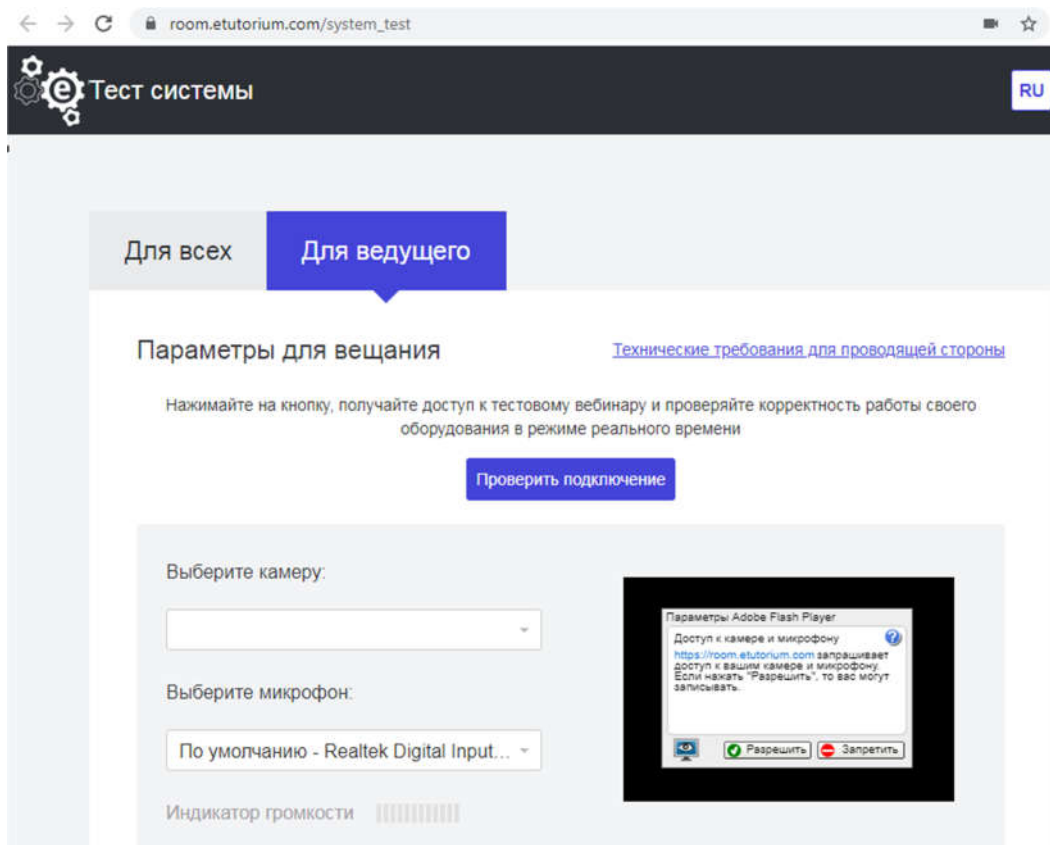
room.etutorium.com/system_test

Тест системы

RU

Для всех

Для ведущего

Параметры для вещания

Технические требования для проводящей стороны

Нажимайте на кнопку, получайте доступ к тестовому вебинару и проверяйте корректность работы своего оборудования в режиме реального времени

Проверить подключение

Выберите камеру:

Выберите микрофон:

По умолчанию - Realtek Digital Input...

Индикатор громкости

Параметры Adobe Flash Player

Доступ к камере и микрофону

https://room.etutorium.com запрашивает доступ к вашим камере и микрофону. Если нажать "Разрешить", то вас могут записывать.

Разрешить

Запретить